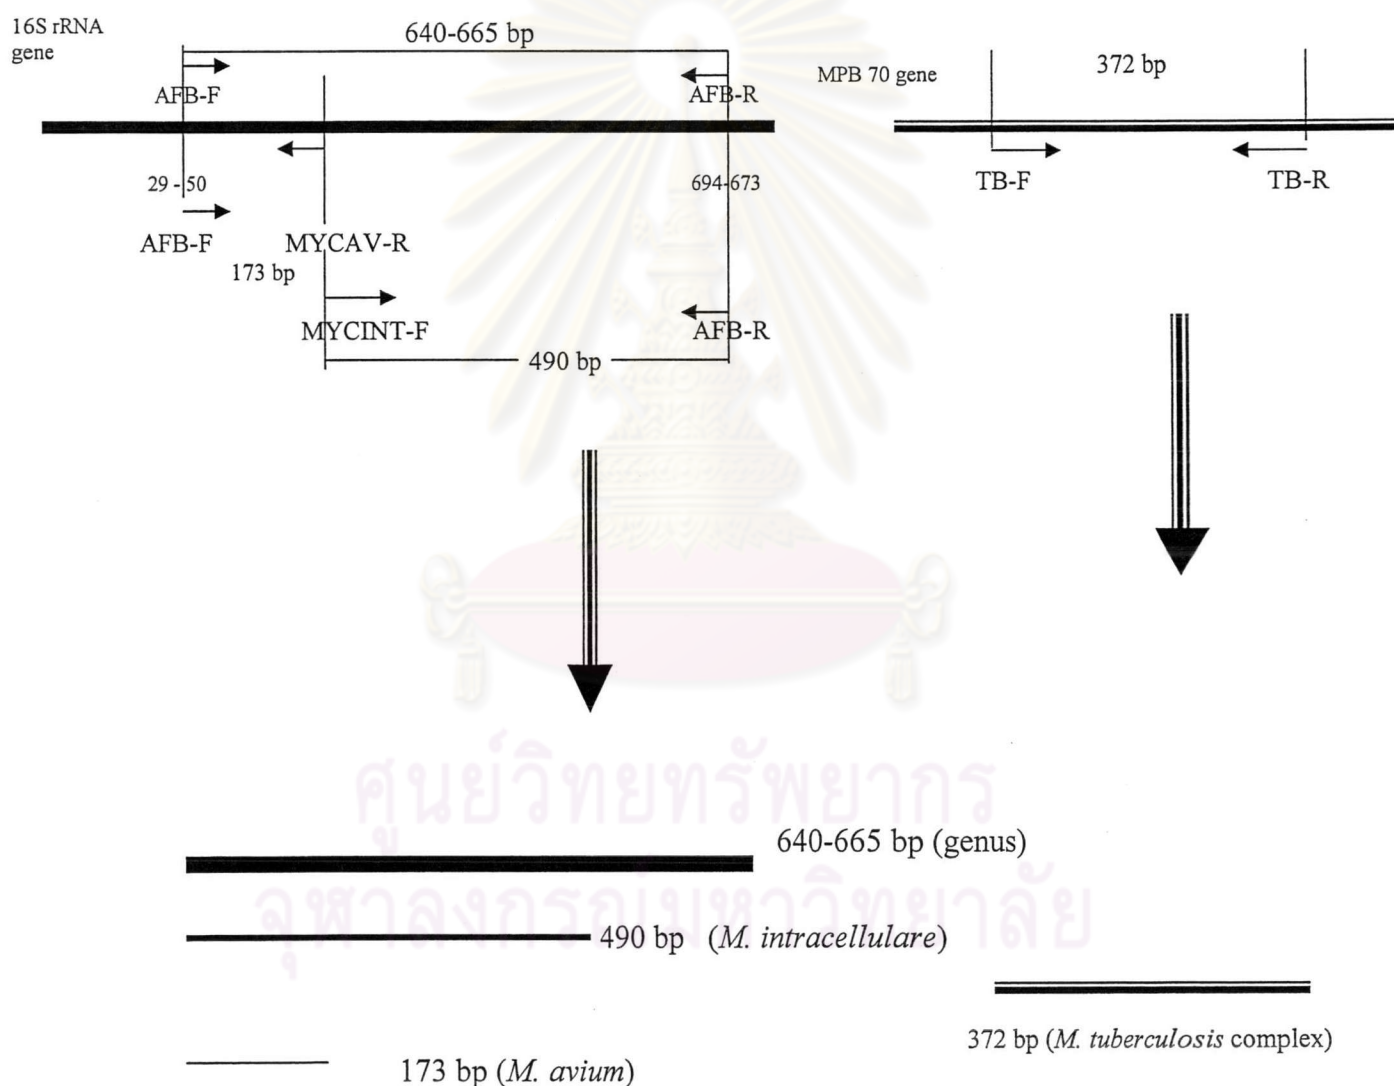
16S rRNA gene

640-665 bp

AFB-F

AFB-R

MPB 70 gene

372 bp

29 - 50

694-673

TB-F

TB-R

AFB-F

MYCAV-R

173 bp

MYCINT-F

AFB-R

490 bp

ศูนย์วิทยทรัพยากร
จุฬาลงกรณ์มหาวิทยาลัย

640-665 bp (genus)

490 bp (*M. intracellulare*)

372 bp (*M. tuberculosis* complex)

173 bp (*M. avium*)